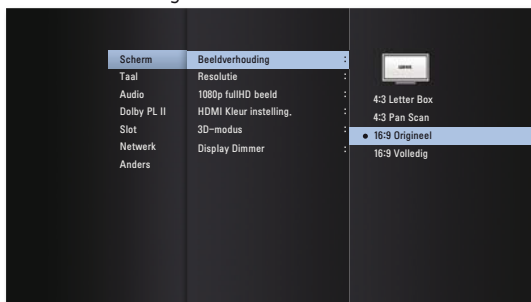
Scherm
Taal
Audio
Dolby PL II
Slot
Netwerk
Anders

Beeldverhouding :
Resolutie :
1080p fullHD beeld :
HDMI Kleur instelling, :
3D-modus :
Display Dimmer :

4:3 Letter Box
4:3 Pan Scan
• 16:9 Origineel
16:9 Volledig